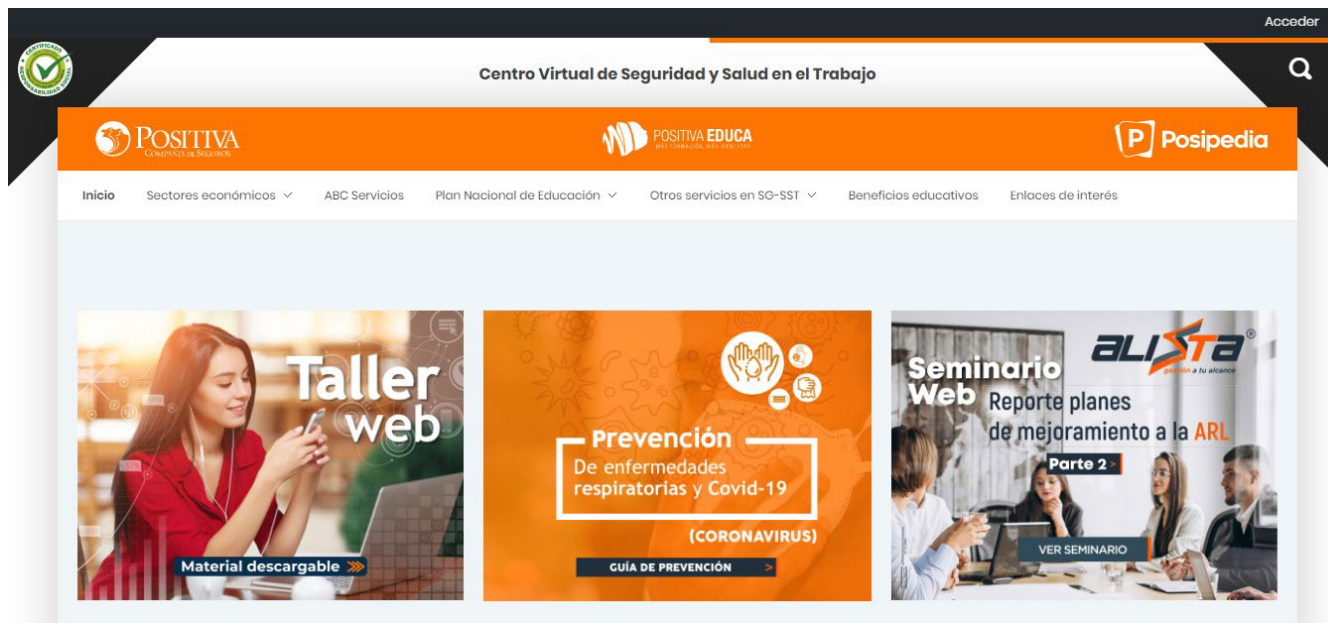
Acceder

CERTIFICADO RESPONSABILIDAD SOCIAL

Centro Virtual de Seguridad y Salud en el Trabajo

POSITIVA COMPAÑÍA DE SEGUROS

POSITIVA EDUCA MÁS FORMACIÓN, MÁS BIENESTAR

Posipedia

Inicio Sectores económicos ABC Servicios Plan Nacional de Educación Otros servicios en SG-SST Beneficios educativos Enlaces de interés

Taller web
Material descargable

Prevención
De enfermedades respiratorias y Covid-19
(CORONAVIRUS)
GUÍA DE PREVENCIÓN >

ALISTA®
gestión a tu alcance
Seminario Web
Reporte planes de mejoramiento a la ARL
Parte 2 >
VER SEMINARIO